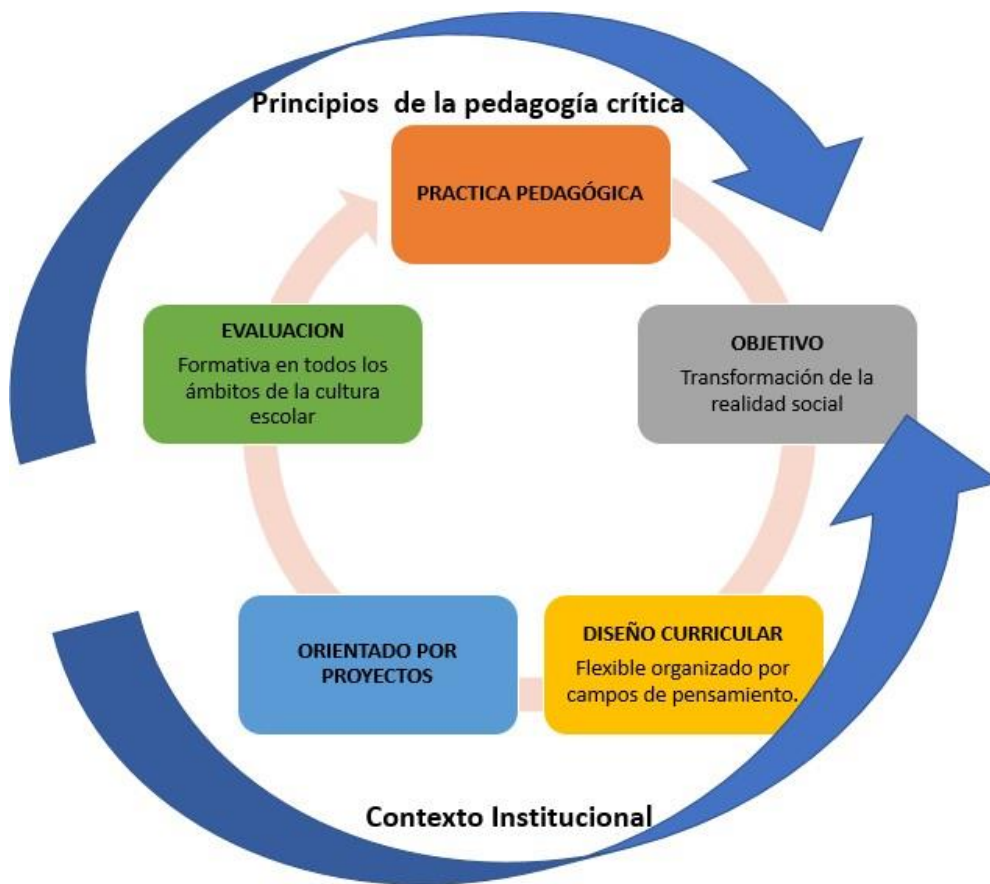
Principios de la pedagogía crítica

PRACTICA PEDAGÓGICA

OBJETIVO
Transformación de la realidad social

DISEÑO CURRICULAR
Flexible organizado por campos de pensamiento.

ORIENTADO POR PROYECTOS

EVALUACION
Formativa en todos los ámbitos de la cultura escolar

Contexto Institucional